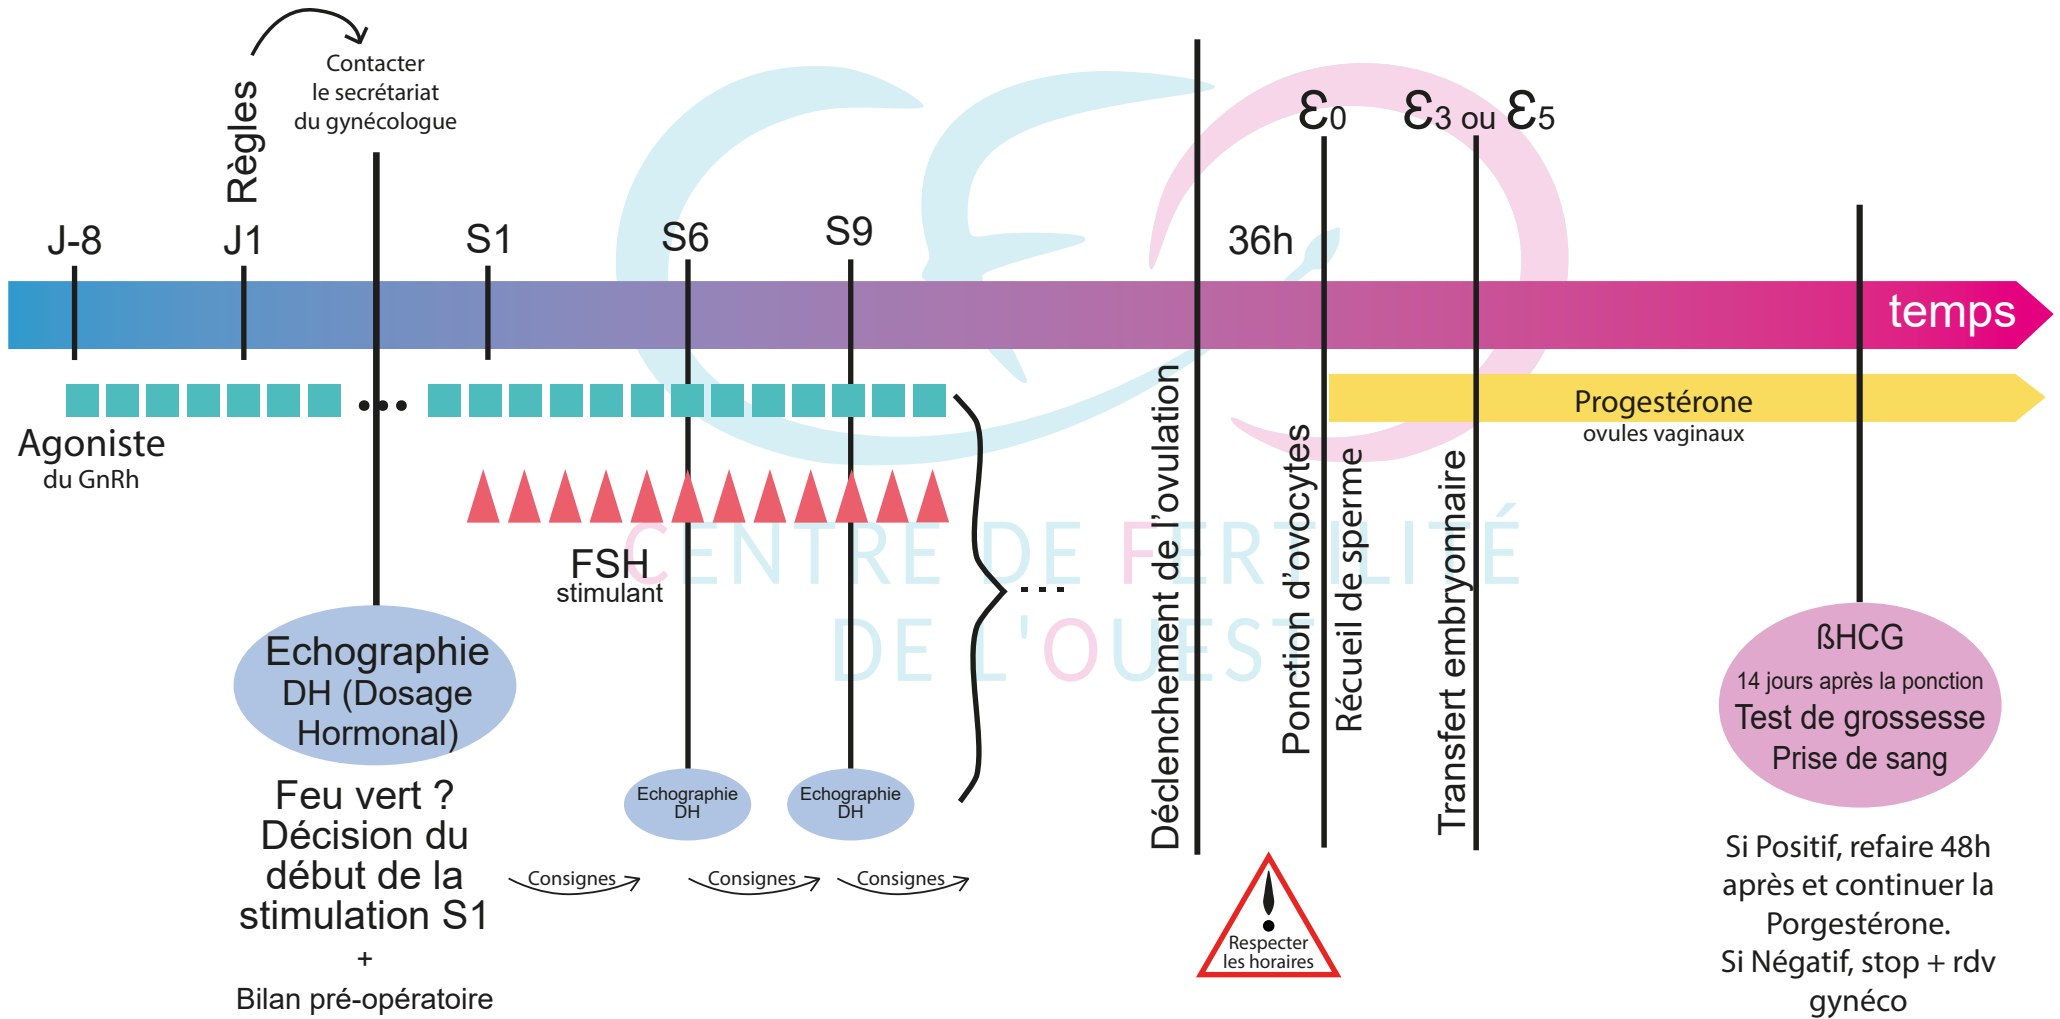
Règles

Contacter le secrétariat du gynécologue

J-8 J1 S1 S6 S9 36h

$\mathcal{E}0$ $\mathcal{E}3$ ou $\mathcal{E}5$

temps

Agoniste
du GnRh

Progestérone
ovules vaginaux

FSH
stimulant

CENTRE DE FERTILITÉ
DE L'OUEST

Echographie
DH (Dosage
Hormonal)

Feu vert ?
Décision du début de la stimulation S1
+
Bilan pré-opératoire

Echographie
DH

Echographie
DH

Consignes

Consignes

Consignes

Déclenchement de l'ovulation

Ponction d'ovocytes

Récueil de sperme

Transfert embryonnaire

Respecter les horaires

ßHCG
14 jours après la ponction
Test de grossesse
Prise de sang

Si Positif, refaire 48h après et continuer la Porgestérone.
Si Négatif, stop + rdv gynéco